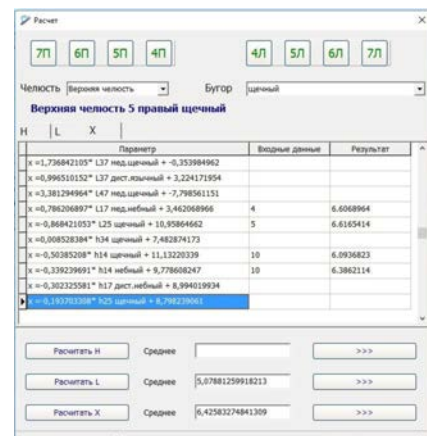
Расчет

7П 6П 5П 4П 4Л 5Л 6Л 7Л

Челюсть Верхняя челюсть Бугор щечный

Верхняя челюсть 5 правый щечный

H L X

| Параметр | Входные данные | Результат |
|---|---|---|
| x =1,736842105* L37 мед.щечный + -0,353984962 | | |
| x =0,996510152* L37 дист.язычный + 3,224171954 | | |
| x =3,381294964* L47 мед.щечный + -7,798561151 | | |
| x =0,786206897* L17 мед.небный + 3,462068966 | 4 | 6.6068964 |
| x =-0,868421053* L25 щечный + 10,95864662 | 5 | 6.6165414 |
| x =0,008528384* h34 щечный + 7,482874173 | | |
| x =-0,50385208* h14 щечный + 11,13220339 | 10 | 6.0936823 |
| x =-0,339239691* h14 небный + 9,778608247 | 10 | 6.3862114 |
| x =-0,302325581* h17 дист.небный + 8,994019934 | | |
| x =-0,193703308* h25 щечный + 8,798239061 | | |

Расчитать H Среднее >>>

Расчитать L Среднее 5,07881259918213 >>>

Расчитать X Среднее 6,42583274841309 >>>